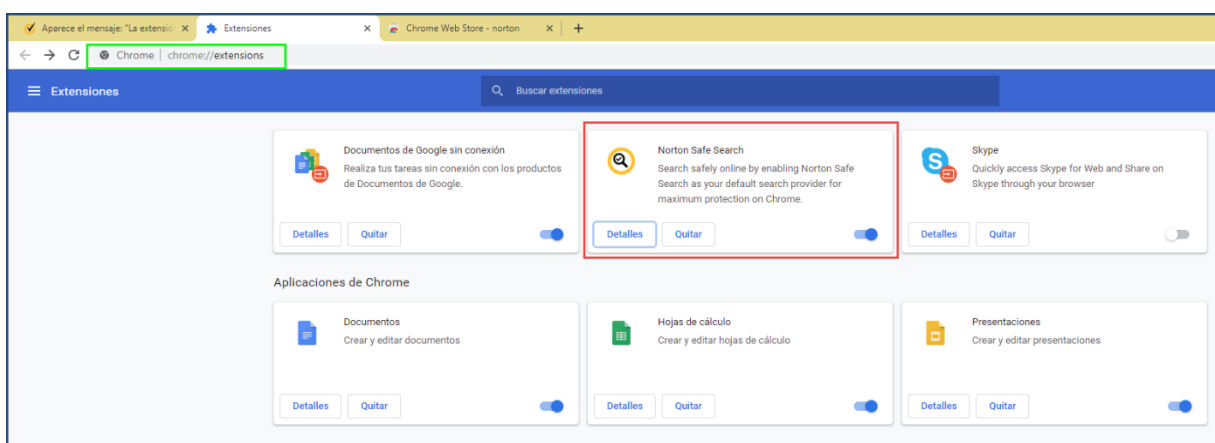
Aparece el mensaje: "La extensió ×
Extensiones ×
Chrome Web Store - norton ×
+

Chrome | chrome://extensions

Extensiones

Buscar extensiones

Documentos de Google sin conexión
Realiza tus tareas sin conexión con los productos de Documentos de Google.
Detalles
Quitar

Norton Safe Search
Search safely online by enabling Norton Safe Search as your default search provider for maximum protection on Chrome.
Detalles
Quitar

Skype
Quickly access Skype for Web and Share on Skype through your browser
Detalles
Quitar

Aplicaciones de Chrome

Documentos
Crear y editar documentos
Detalles
Quitar

Hojas de cálculo
Crear y editar hojas de cálculo
Detalles
Quitar

Presentaciones
Crear y editar presentaciones
Detalles
Quitar